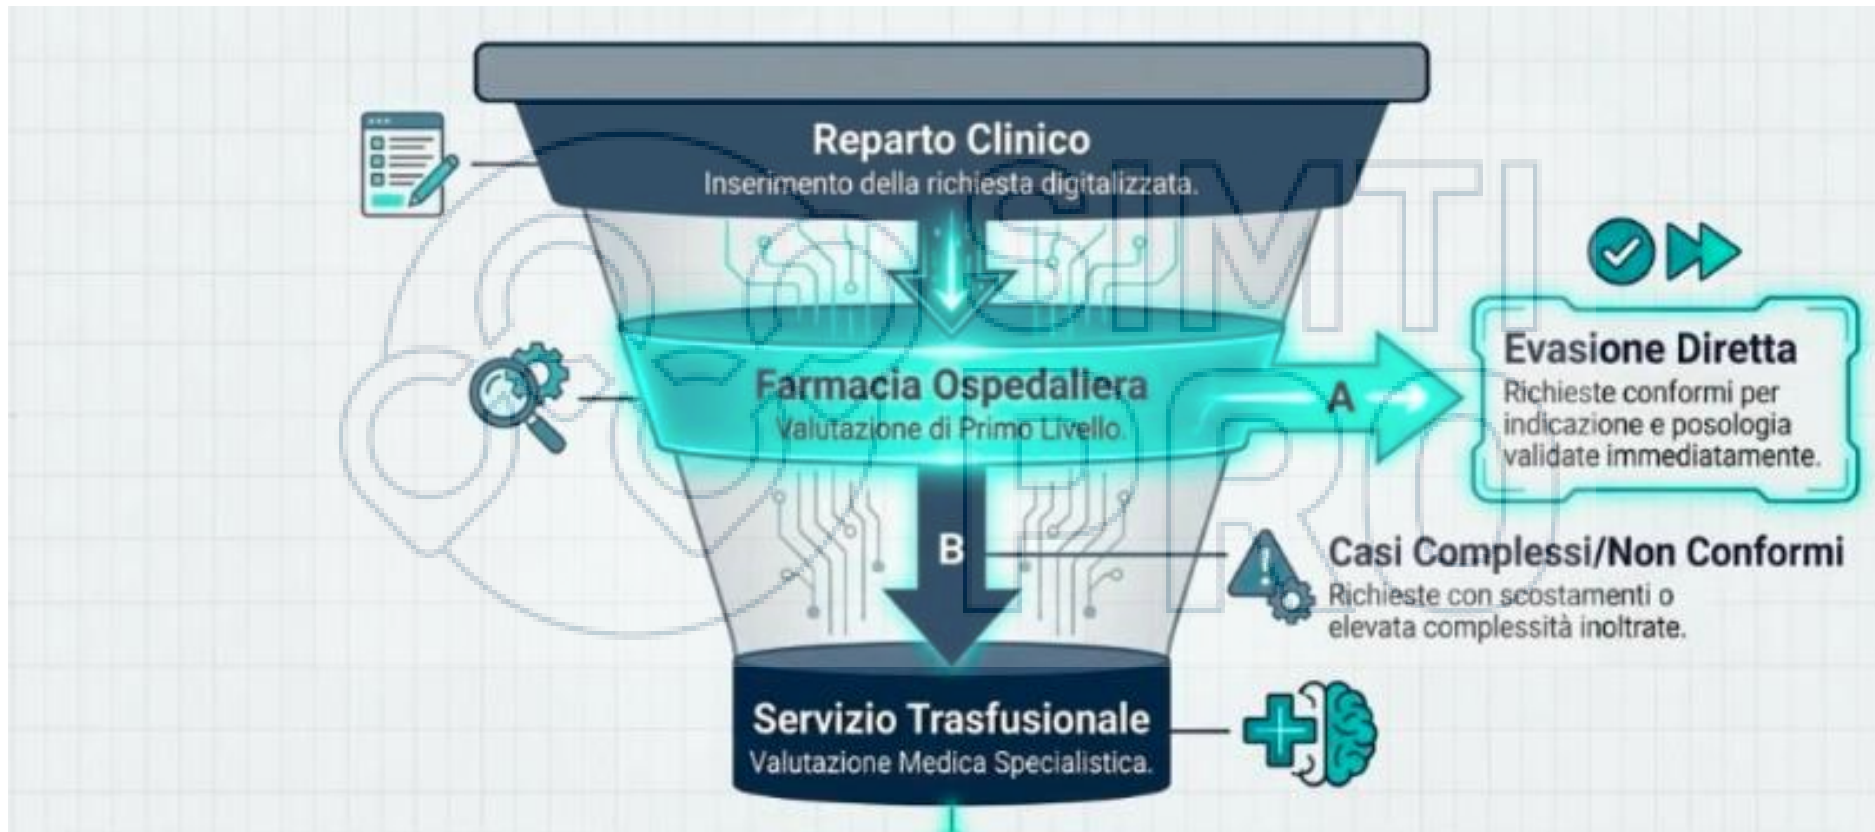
Reparto Clinico
Inserimento della richiesta digitalizzata.

Farmacia Ospedaliera
Valutazione di Primo Livello

A

Evasione Diretta
Richieste conformi per indicazione e posologia validate immediatamente.

B

Casi Complessi/Non Conformi
Richieste con scostamenti o elevata complessità inoltrate.

Servizio Trasfusionale
Valutazione Medica Specialistica.

SIMTI